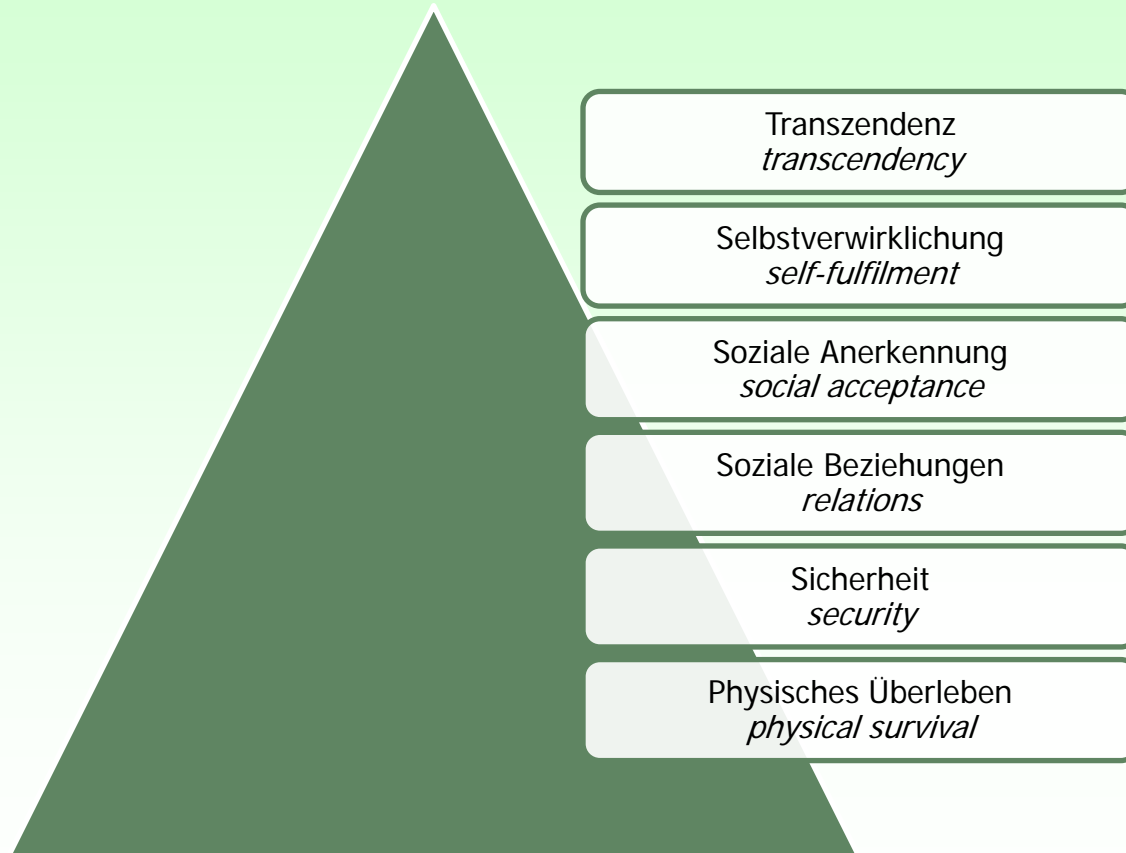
Transzendenz
*transcendency*

Selbstverwirklichung
*self-fulfilment*

Soziale Anerkennung
*social acceptance*

Soziale Beziehungen
*relations*

Sicherheit
*security*

Physisches Überleben
*physical survival*